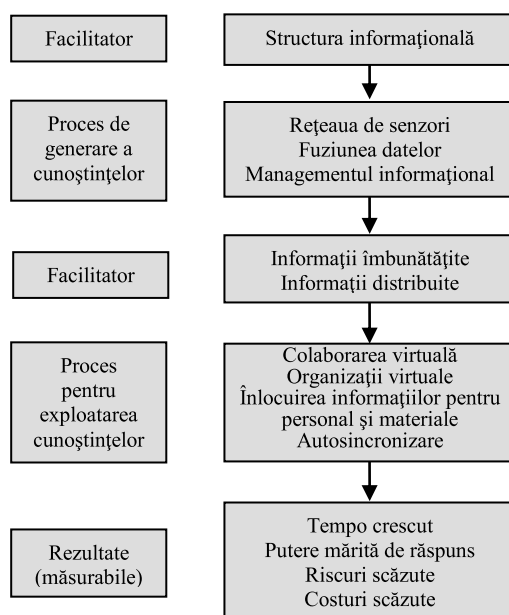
Facilitator

Structura informaţională

Proces de generare a cunoştinţelor

Reţeaua de senzori
Fuziunea datelor
Managementul informaţional

Facilitator

Informaţii îmbunătăţite
Informaţii distribuite

Proces pentru exploatarea cunoştinţelor

Colaborarea virtuală
Organizaţii virtuale
Înlocuirea informaţiilor pentru personal şi materiale
Autosincronizare

Rezultate (măsurabile)

Tempo crescut
Putere mărită de răspuns
Riscuri scăzute
Costuri scăzute